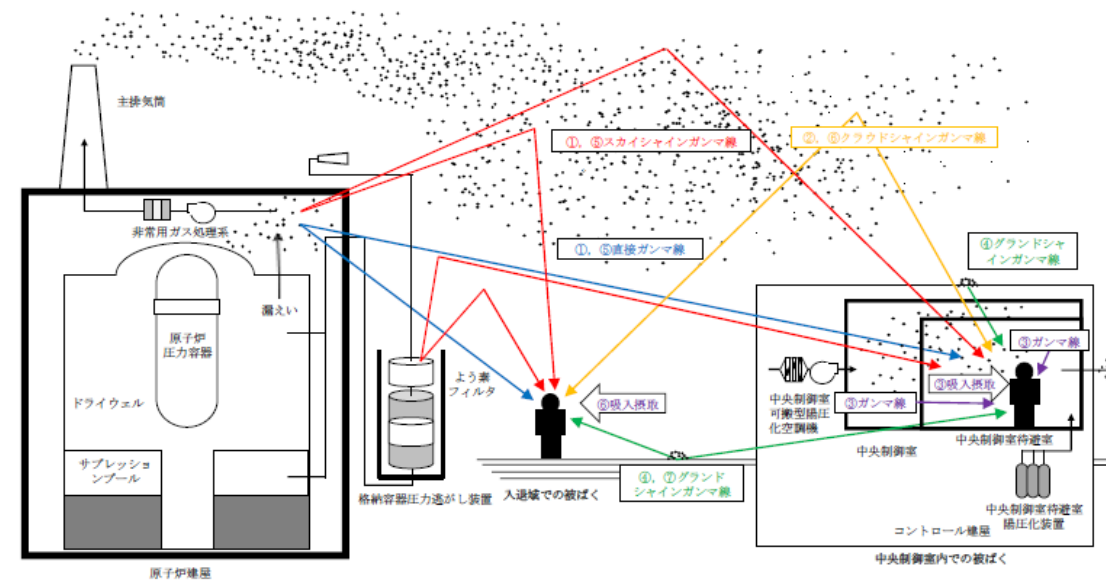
主排気筒

①，⑤スカイシャインガンマ線

②，⑥クラウドシャインガンマ線

非常用ガス処理系

①，⑤直接ガンマ線

④グランドシャインガンマ線

漏えい

原子炉圧力容器

ドライウェル

よう素フィルタ

⑥吸入摂取

③ガンマ線

③吸入摂取

③ガンマ線

中央制御室可搬型陽圧化空調機

中央制御室待避室

中央制御室

サプレッションプール

④，⑦グランドシャインガンマ線

格納容器圧力逃がし装置

入退域での被ばく

中央制御室待避室陽圧化装置

コントロール建屋

原子炉建屋

中央制御室内での被ばく